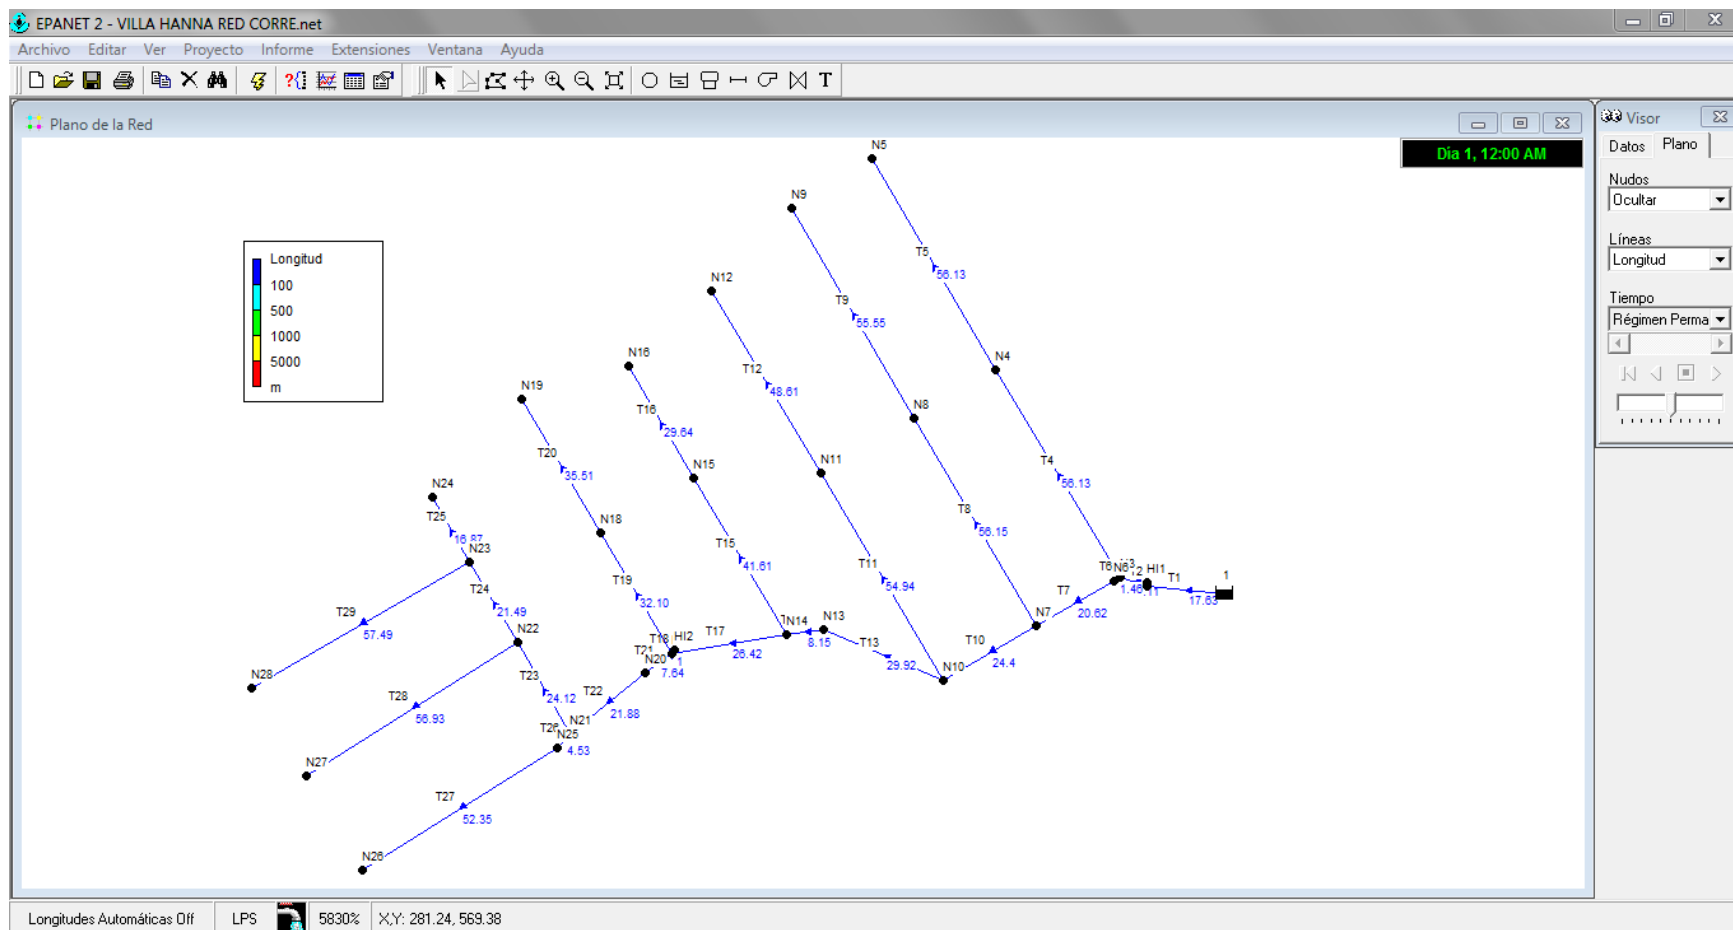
EPANET 2 - VILLA HANNA RED CORRE.net

Archivo Editar Ver Proyecto Informe Extensiones Ventana Ayuda

T

Plano de la Red

Dia 1, 12:00 AM

Longitud
100
500
1000
5000
m

N5
T5
56.13
N9
T9
55.55
N4
N12
T12
48.61
N8
N16
T16
29.64
N19
N15
N11
T4
56.13
T20
35.51
N24
N18
T8
56.15
T25
16.87
N23
T15
41.61
T11
54.94
T6 N6
2 HI1
T1
1
T19
T7
1.46
17.63
T24
21.49
T29
57.49
N22
32.10
20.62
N7
T18 HI2
T17
N14
N13
T21
N20
26.42
8.15
T13
T10
N28
T23
7.64
29.92
N10
24.4
T28
T22
24.12
56.93
21.88
N21
T26 N25
N27
4.53
T27
52.35
N26

Visor
Datos Plano
Nudos
Ocultar
Líneas
Longitud
Tiempo
Régimen Perma

Longitudes Automáticas Off LPS 5830% X,Y: 281.24, 569.38